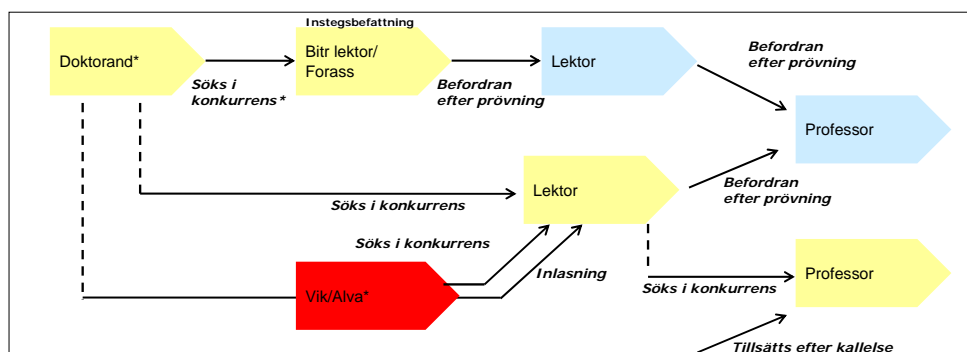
Instegsbefattning

Doktorand*

Söks i konkurrens*

Bitr lektor/ Forass

Befordran efter prövning

Lektor

Befordran efter prövning

Professor

Söks i konkurrens

Lektor

Befordran efter prövning

Söks i konkurrens

Inlasning

Vik/Alva*

Söks i konkurrens

Professor

Tillsätts efter kallelse